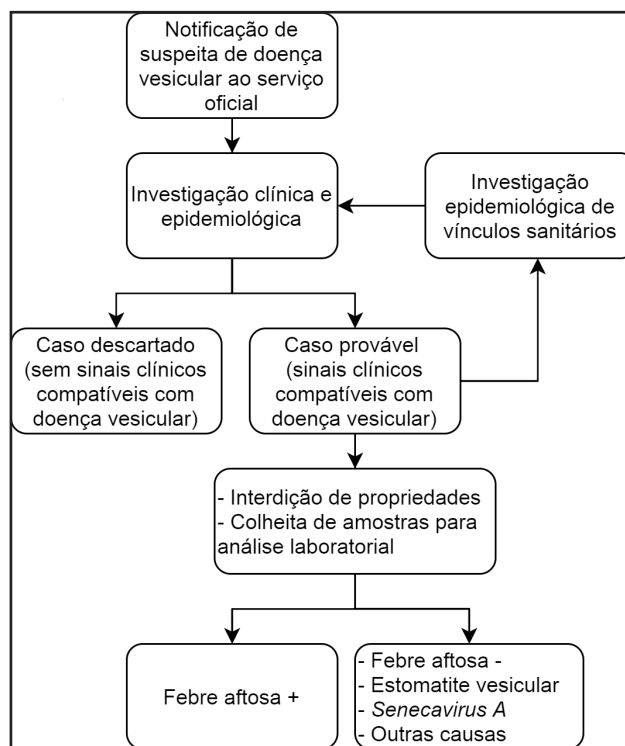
Notificação de suspeita de doença vesicular ao serviço oficial

Investigação clínica e epidemiológica

Investigação epidemiológica de vínculos sanitários

Caso descartado (sem sinais clínicos compatíveis com doença vesicular)

Caso provável (sinais clínicos compatíveis com doença vesicular)

- Interdição de propriedades
- Colheita de amostras para análise laboratorial

Febre aftosa +

- Febre aftosa -
- Estomatite vesicular
- Senecavirus A
- Outras causas